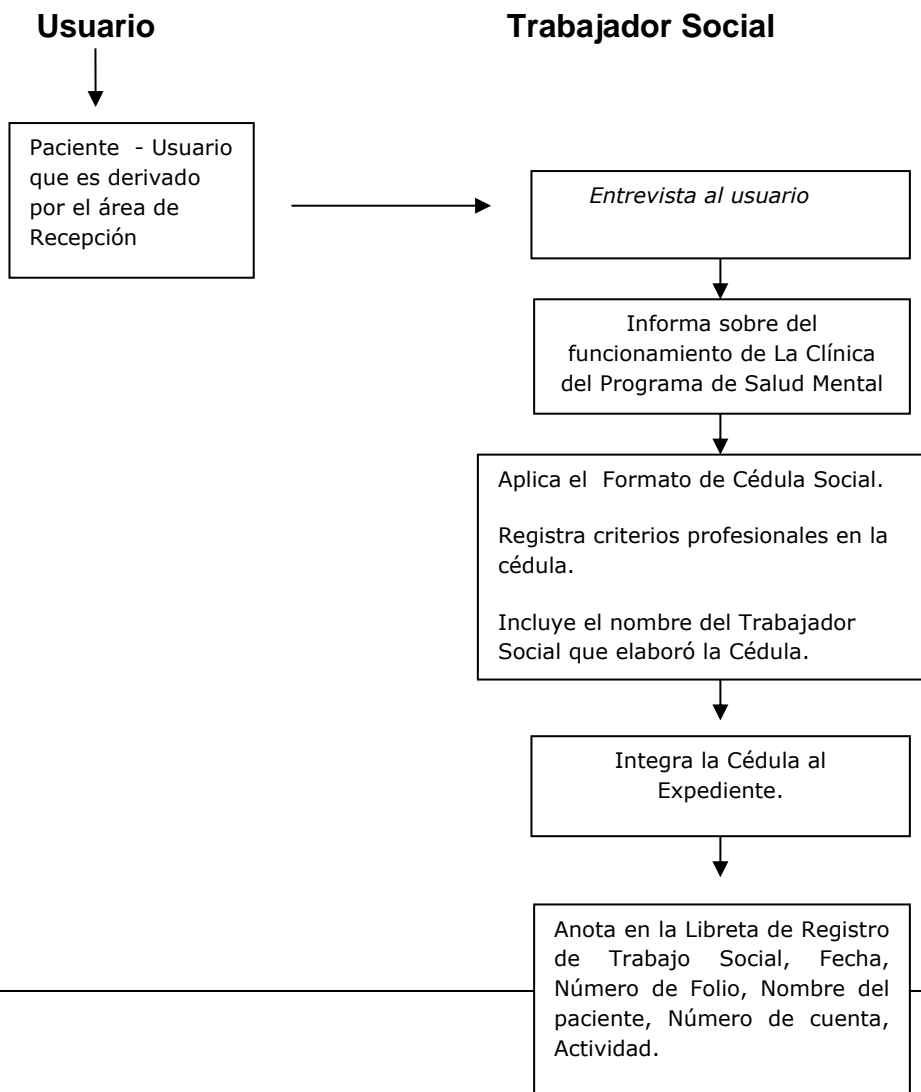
Usuario

Trabajador Social

Paciente - Usuario que es derivado por el área de Recepción

Entrevista al usuario

Informa sobre del funcionamiento de La Clínica del Programa de Salud Mental

Aplica el Formato de Cédula Social.

Registra criterios profesionales en la cédula.

Incluye el nombre del Trabajador Social que elaboró la Cédula.

Integra la Cédula al Expediente.

Anota en la Libreta de Registro de Trabajo Social, Fecha, Número de Folio, Nombre del paciente, Número de cuenta, Actividad.